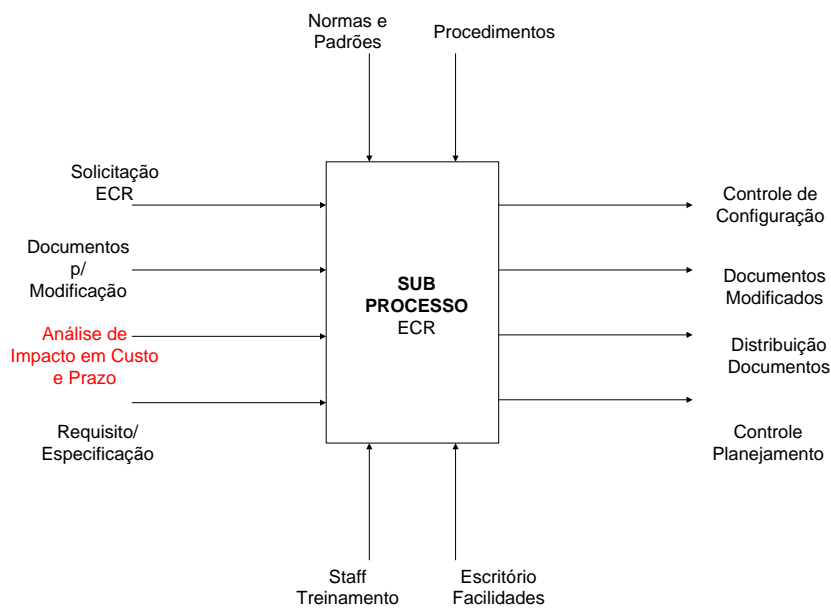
Normas e Padrões

Procedimentos

Solicitação ECR

Documentos p/ Modificação

Análise de Impacto em Custo e Prazo

Requisito/ Especificação

SUB PROCESSO ECR

Controle de Configuração

Documentos Modificados

Distribuição Documentos

Controle Planejamento

Staff Treinamento

Escritório Facilidades